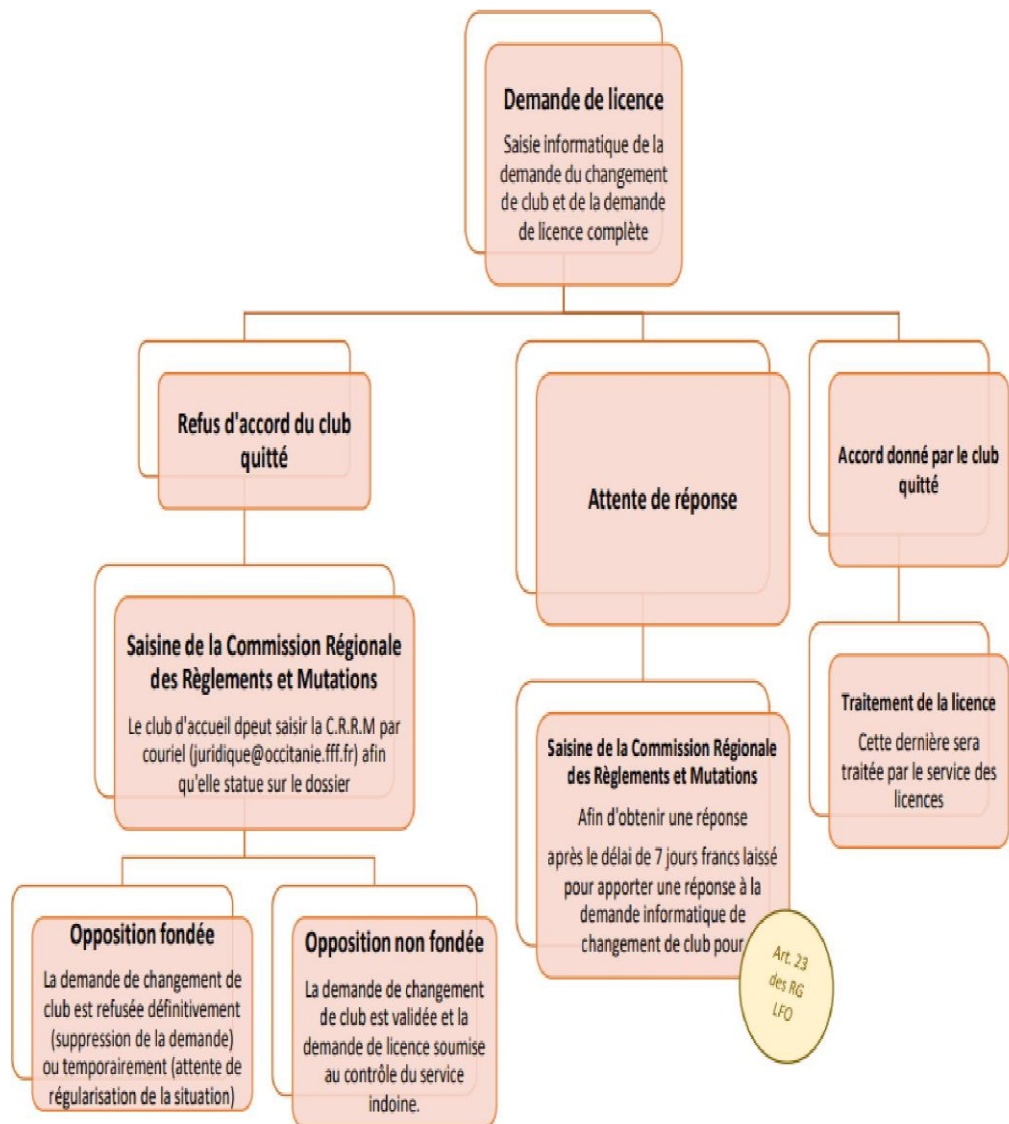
Demande de licence
Saisie informatique de la demande du changement de club et de la demande de licence complète

Refus d'accord du club quitté

Saisine de la Commission Régionale des Règlements et Mutations
Le club d'accueil dpeut saisir la C.R.R.M par couriel (juridique@occitanie.fff.fr) afin qu'elle statue sur le dossier

Opposition fondée
La demande de changement de club est refusée définitivement (suppression de la demande) ou temporairement (attente de régularisation de la situation)

Opposition non fondée
La demande de changement de club est validée et la demande de licence soumise au contrôle du service indoine.

Attente de réponse

Saisine de la Commission Régionale des Règlements et Mutations
Afin d'obtenir une réponse
après le délai de 7 jours francs laissé pour apporter une réponse à la demande informatique de changement de club pour

Art. 23 des RG LFO

Accord donné par le club quitté

Traitement de la licence
Cette dernière sera traitée par le service des licences